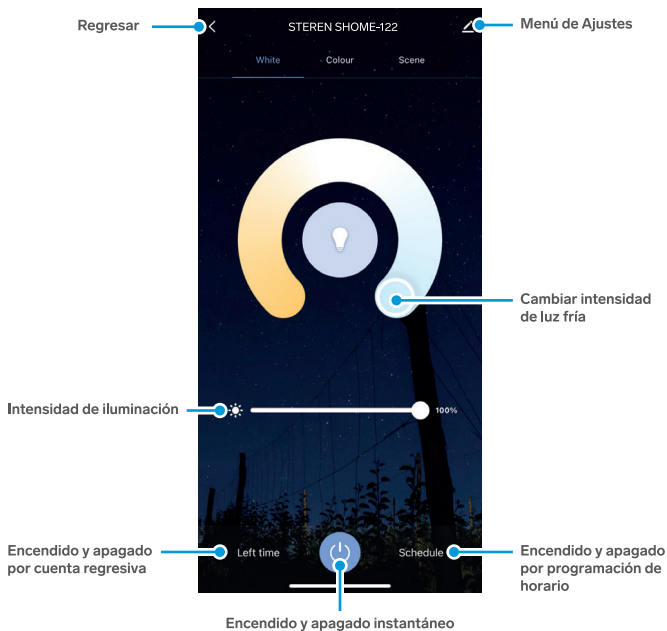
Regresar

STEREN SHOME-122

Menú de Ajustes

White

Colour

Scene

Cambiar intensidad de luz fría

Intensidad de iluminación

100%

Encendido y apagado por cuenta regresiva

Left time

Schedule

Encendido y apagado por programación de horario

Encendido y apagado instantáneo